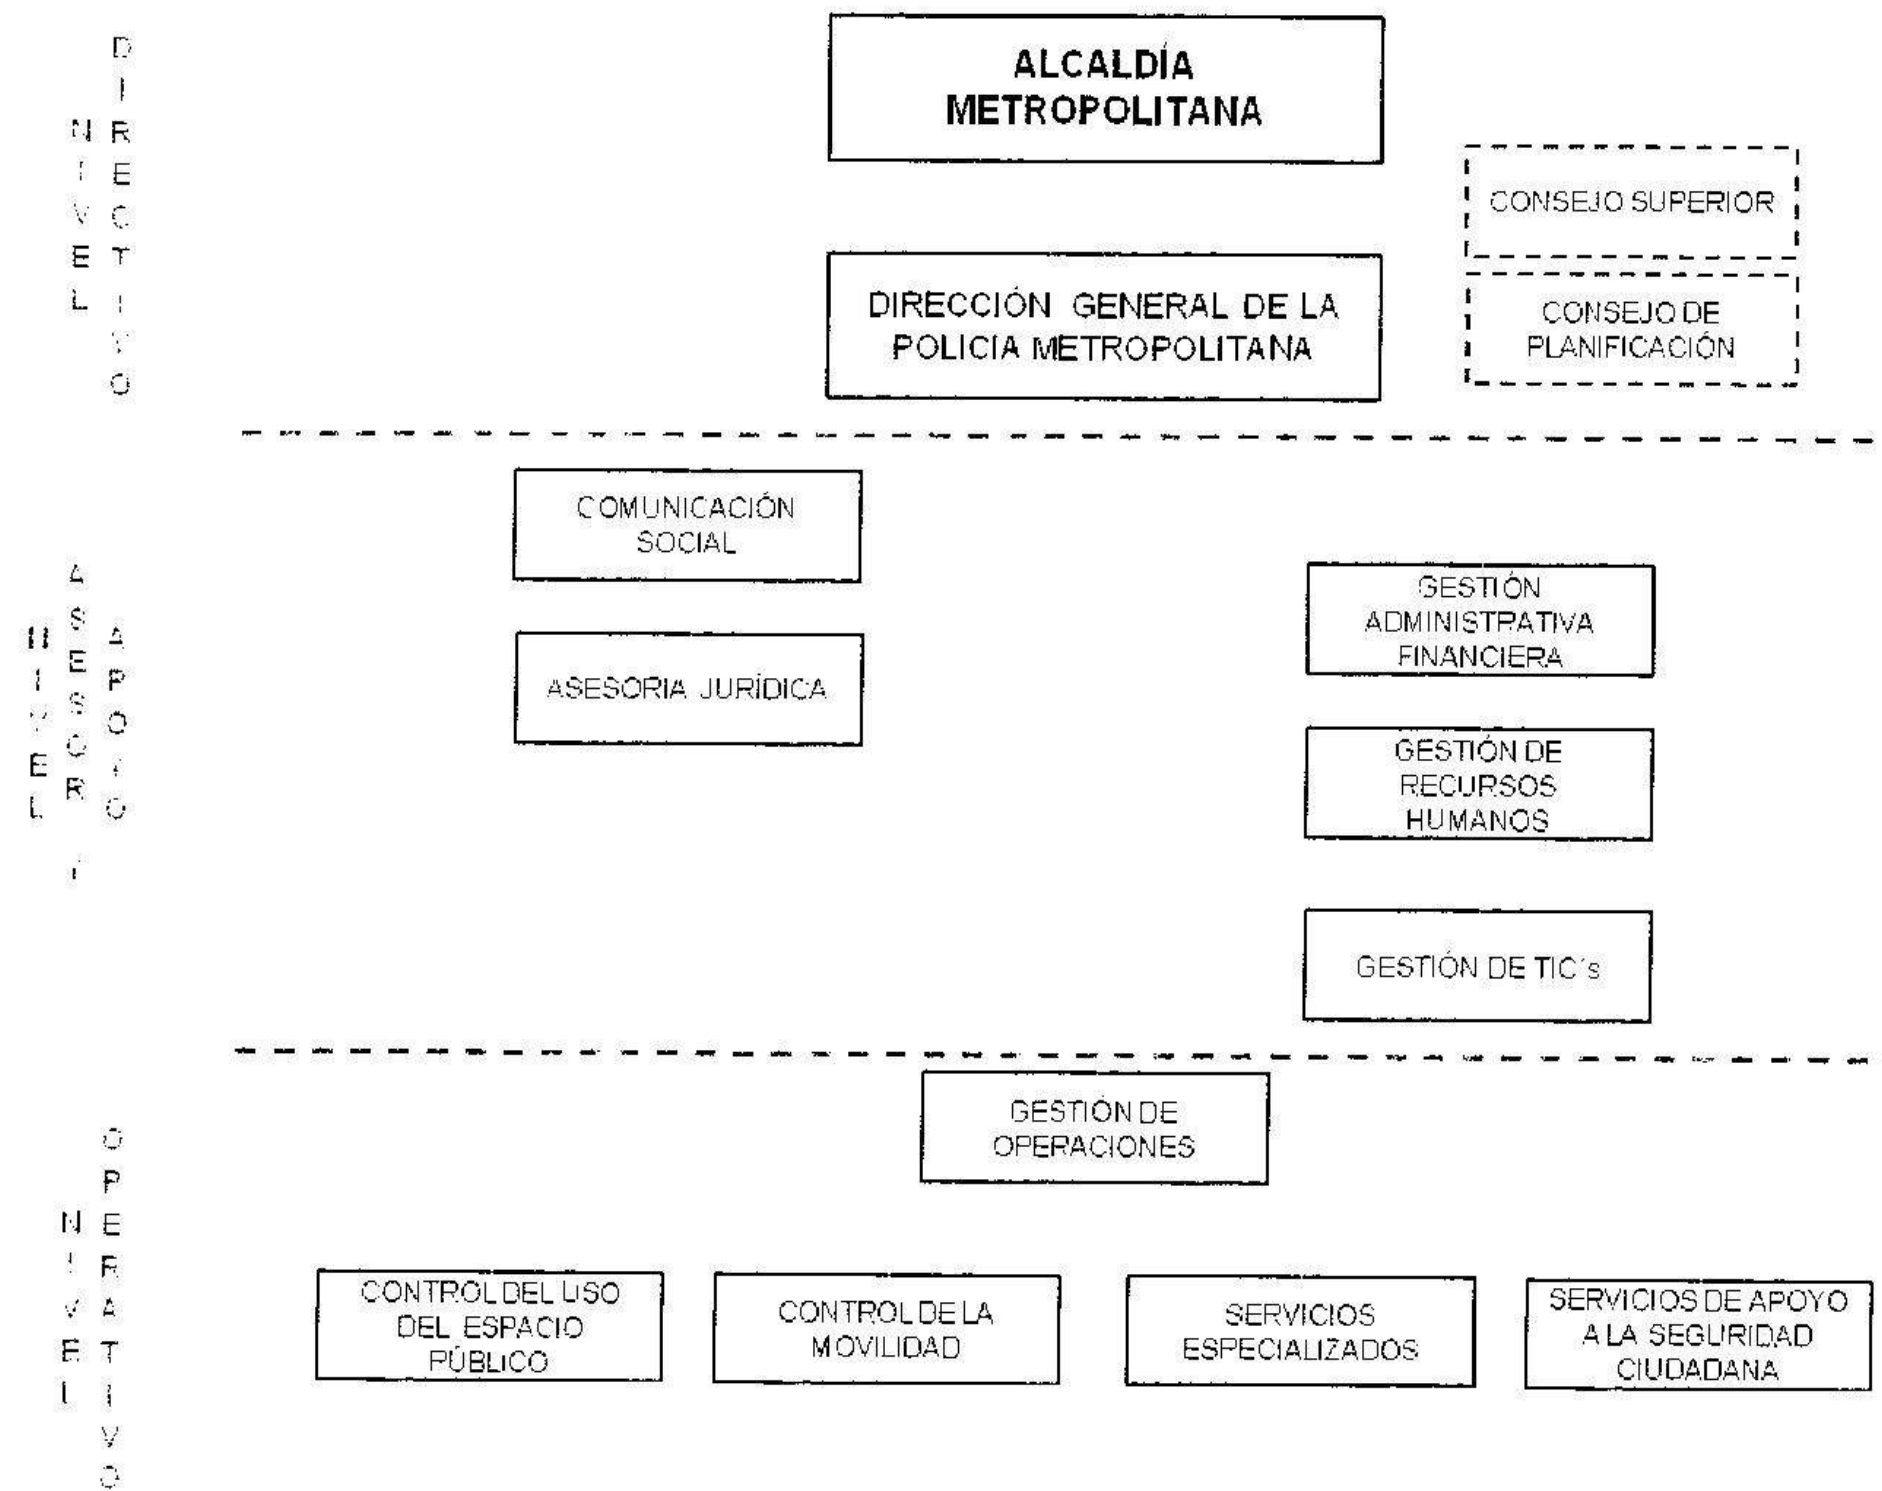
NIVEL DIRECTIVO

ALCALDÍA METROPOLITANA

CONSEJO SUPERIOR

DIRECCIÓN GENERAL DE LA POLICIA METROPOLITANA

CONSEJO DE PLANIFICACIÓN

NIVEL ASESOR Y APOYO

COMUNICACIÓN SOCIAL

ASESORIA JURÍDICA

GESTIÓN ADMINISTRATIVA FINANCIERA

GESTIÓN DE RECURSOS HUMANOS

GESTIÓN DE TIC´s

NIVEL OPERATIVO

GESTIÓN DE OPERACIONES

CONTROL DEL USO DEL ESPACIO PÚBLICO

CONTROL DE LA MOVILIDAD

SERVICIOS ESPECIALIZADOS

SERVICIOS DE APOYO A LA SEGURIDAD CIUDADANA